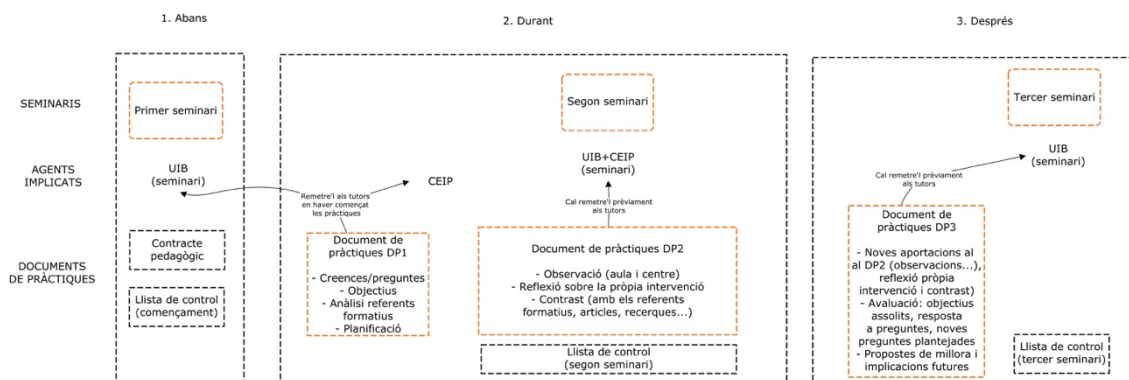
1. Abans

2. Durant

3. Després

SEMINARIS

AGENTS IMPLICATS

DOCUMENTS DE PRÀCTIQUES

Primer seminari

UIB (seminari)

Contracte pedagògic

Llista de control (començament)

Remetre'l als tutors en haver començat les pràctiques

CEIP

Document de pràctiques DP1

- Creences/preguntes
- Objectius
- Anàlisi referents formatius
- Planificació

Segon seminari

UIB+CEIP (seminari)

Cal remetre'l prèviament als tutors

Document de pràctiques DP2

- Observació (aula i centre)
- Reflexió sobre la pròpia intervenció
- Contrast (amb els referents formatius, articles, recerques...)

Llista de control (segon seminari)

Tercer seminari

UIB (seminari)

Cal remetre'l prèviament als tutors

Document de pràctiques DP3

- Noves aportacions al al DP2 (observacions...), reflexió pròpia intervenció i contrast)
- Avaluació: objectius assolits, resposta a preguntes, noves preguntes plantejades
- Propostes de millora i implicacions futures

Llista de control (tercer seminari)